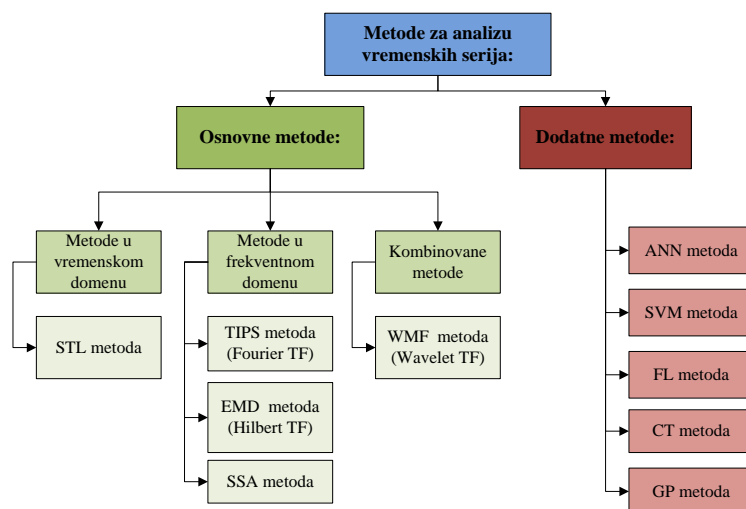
Metode za analizu vremenskih serija:

Osnovne metode:

Dodatne metode:

Metode u vremenskom domenu

STL metoda

Metode u frekventnom domenu

TIPS metoda (Fourier TF)

EMD metoda (Hilbert TF)

SSA metoda

Kombinovane metode

WMF metoda (Wavelet TF)

ANN metoda

SVM metoda

FL metoda

CT metoda

GP metoda